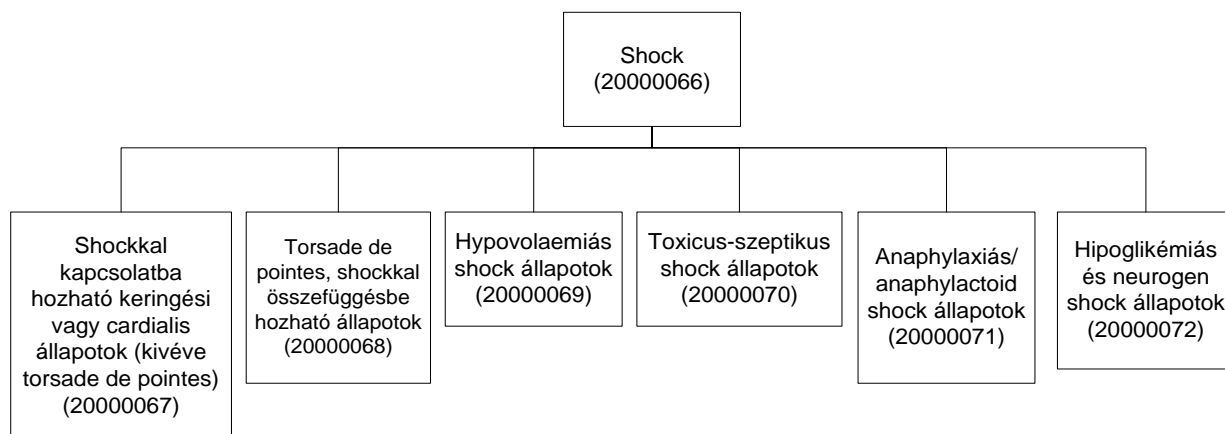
Shock
(20000066)

Shockkal kapcsolatba hozható keringési vagy cardialis állapotok (kivéve torsade de pointes)
(20000067)

Torsade de pointes, shockkal összefüggésbe hozható állapotok
(20000068)

Hypovolaemiás shock állapotok
(20000069)

Toxicus-szeptikus shock állapotok
(20000070)

Anaphylaxiás/ anaphylactoid shock állapotok
(20000071)

Hipoglikémiás és neurogen shock állapotok
(20000072)